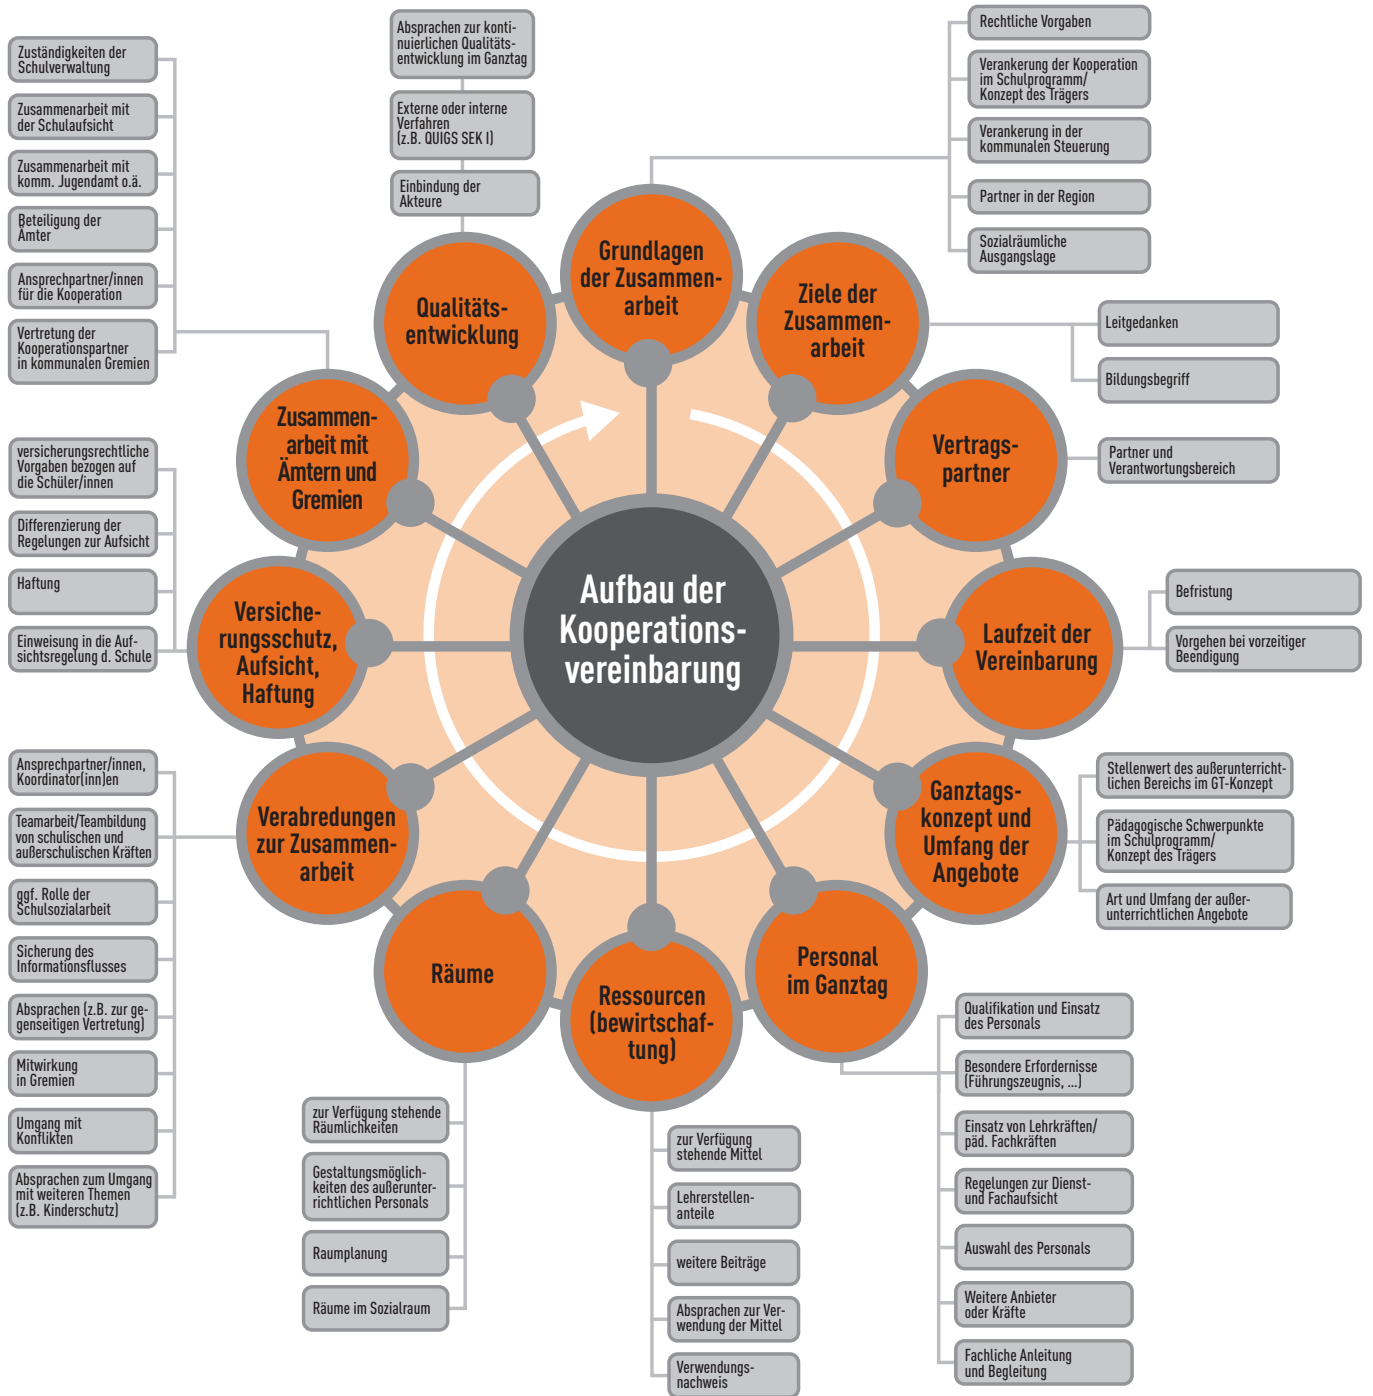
Aufbau der Kooperationsvereinbarung

Grundlagen der Zusammenarbeit

Rechtliche Vorgaben

Verankerung der Kooperation im Schulprogramm/ Konzept des Trägers

Verankerung in der kommunalen Steuerung

Partner in der Region

Sozialräumliche Ausgangslage

Ziele der Zusammenarbeit

Leitgedanken

Bildungsbegriff

Vertragspartner

Partner und Verantwortungsbereich

Laufzeit der Vereinbarung

Befristung

Vorgehen bei vorzeitiger Beendigung

Ganztagskonzept und Umfang der Angebote

Stellenwert des außerunterrichtlichen Bereichs im GT-Konzept

Pädagogische Schwerpunkte im Schulprogramm/ Konzept des Trägers

Art und Umfang der außerunterrichtlichen Angebote

Personal im Ganztag

Qualifikation und Einsatz des Personals

Besondere Erfordernisse (Führungszeugnis, ...)

Einsatz von Lehrkräften/ päd. Fachkräften

Regelungen zur Dienst- und Fachaufsicht

Auswahl des Personals

Weitere Anbieter oder Kräfte

Fachliche Anleitung und Begleitung

Ressourcen (bewirtschaftung)

zur Verfügung stehende Mittel

Lehrerstellenanteile

weitere Beiträge

Absprachen zur Verwendung der Mittel

Verwendungsnachweis

Räume

zur Verfügung stehende Räumlichkeiten

Gestaltungsmöglichkeiten des außerunterrichtlichen Personals

Raumplanung

Räume im Sozialraum

Verabredungen zur Zusammenarbeit

Ansprechpartner/innen, Koordinator(inn)en

Teamarbeit/Teambildung von schulischen und außerschulischen Kräften

ggf. Rolle der Schulsozialarbeit

Sicherung des Informationsflusses

Absprachen (z.B. zur gegenseitigen Vertretung)

Mitwirkung in Gremien

Umgang mit Konflikten

Absprachen zum Umgang mit weiteren Themen (z.B. Kinderschutz)

Versicherungsschutz, Aufsicht, Haftung

versicherungsrechtliche Vorgaben bezogen auf die Schüler/innen

Differenzierung der Regelungen zur Aufsicht

Haftung

Einweisung in die Aufsichtsregelung d. Schule

Zusammenarbeit mit Ämtern und Gremien

Zuständigkeiten der Schulverwaltung

Zusammenarbeit mit der Schulaufsicht

Zusammenarbeit mit komm. Jugendamt o.ä.

Beteiligung der Ämter

Ansprechpartner/innen für die Kooperation

Vertretung der Kooperationspartner in kommunalen Gremien

Qualitätsentwicklung

Absprachen zur kontinuierlichen Qualitätsentwicklung im Ganztag

Externe oder interne Verfahren (z.B. QUIGS SEK I)

Einbindung der Akteure